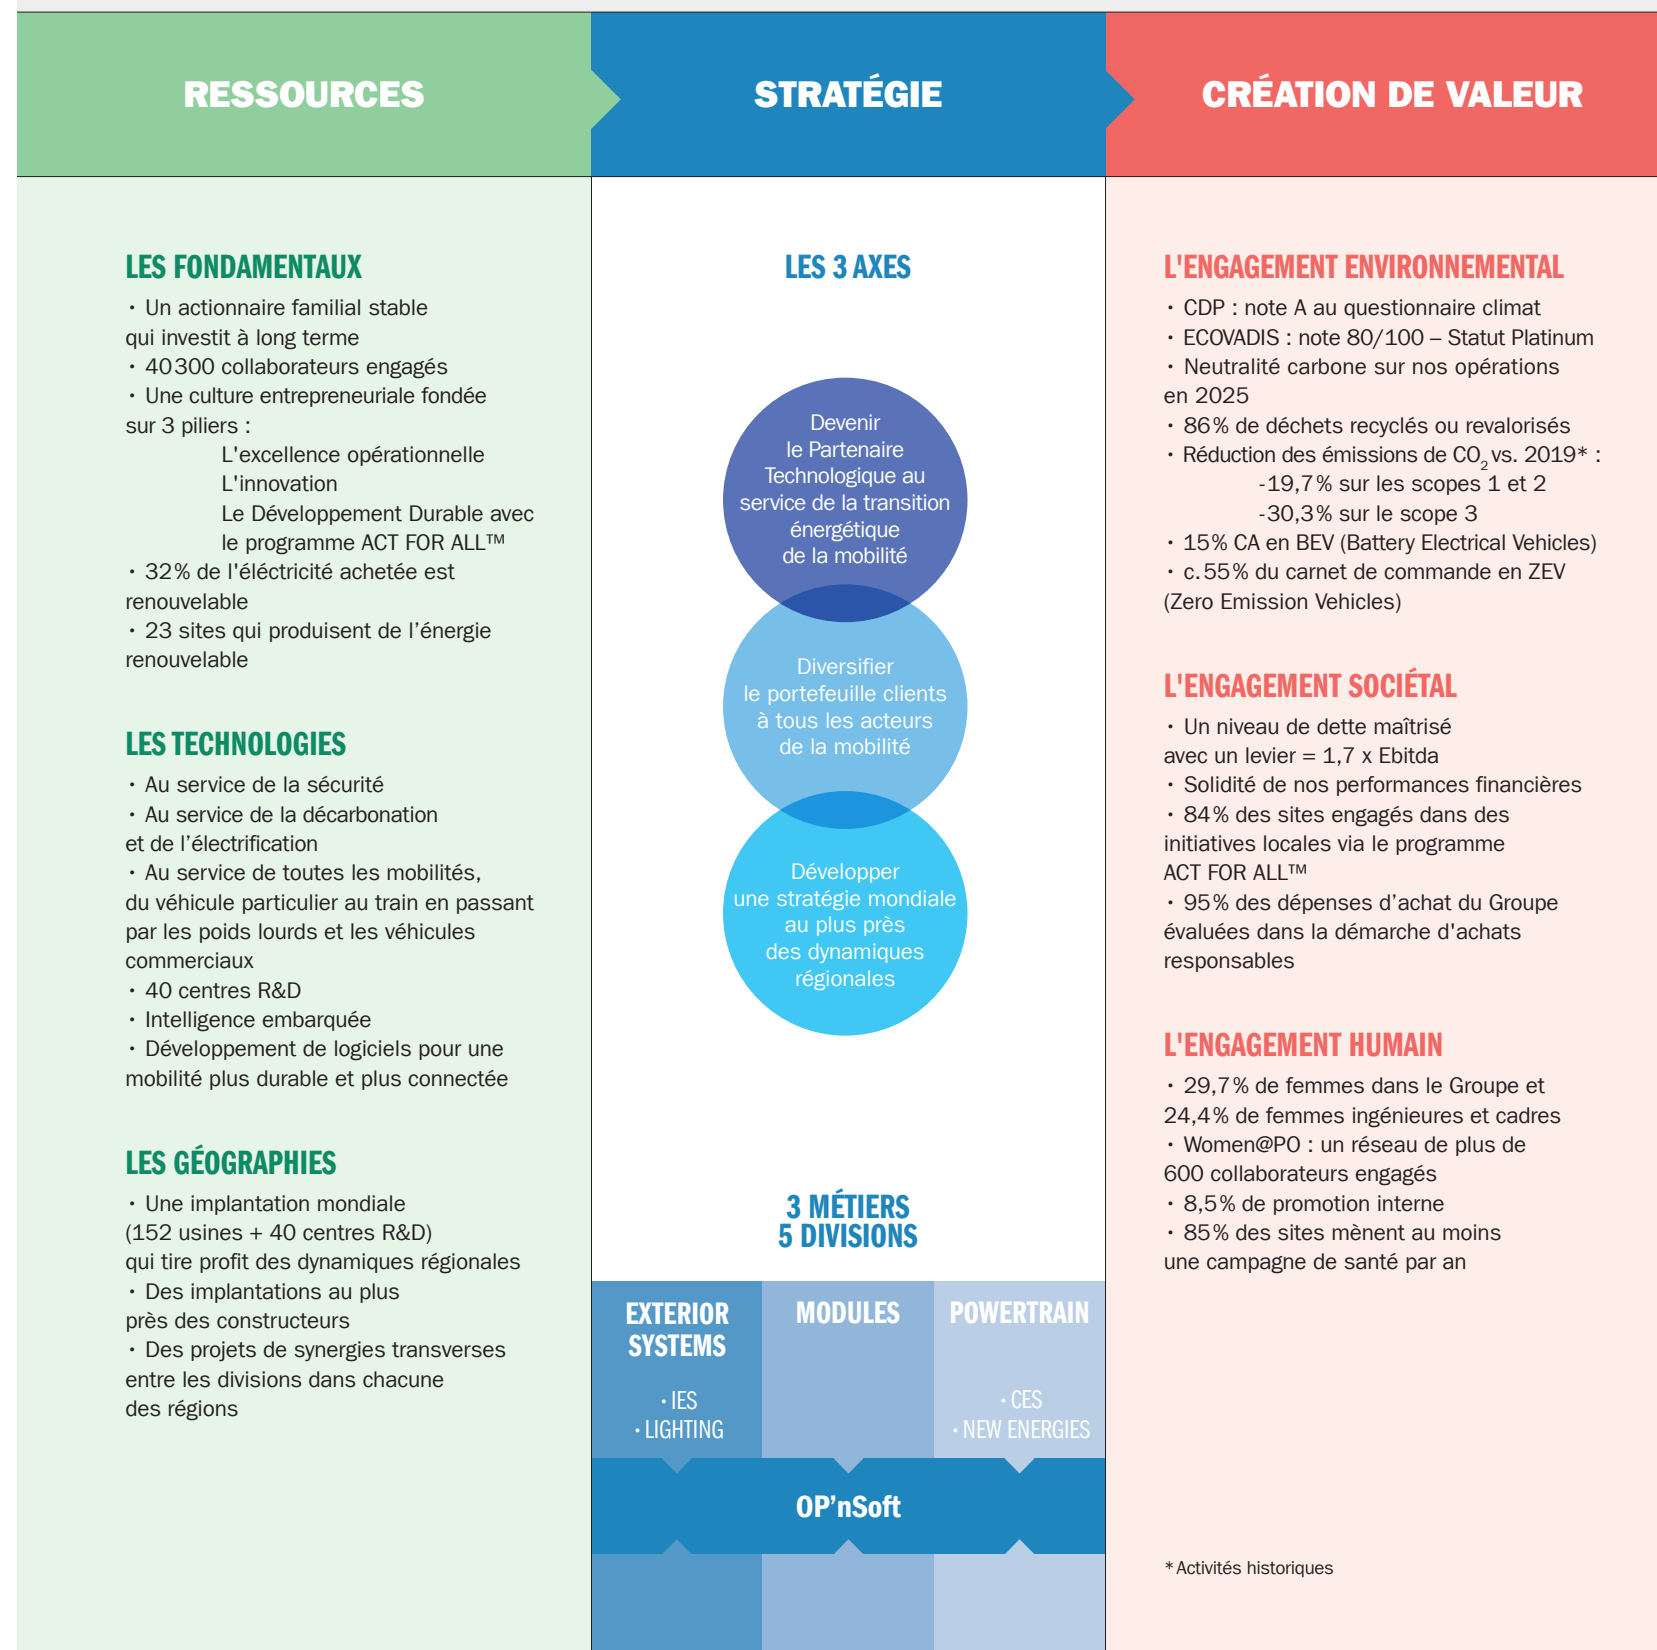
RESSOURCES

STRATÉGIE

CRÉATION DE VALEUR

LES FONDAMENTAUX

• Un actionnaire familial stable qui investit à long terme
• 40300 collaborateurs engagés
• Une culture entrepreneuriale fondée sur 3 piliers :
L'excellence opérationnelle
L'innovation
Le Développement Durable avec le programme ACT FOR ALL™
• 32% de l'éléctricité achetée est renouvelable
• 23 sites qui produisent de l'énergie renouvelable

LES TECHNOLOGIES

• Au service de la sécurité
• Au service de la décarbonation et de l'électrification
• Au service de toutes les mobilités, du véhicule particulier au train en passant par les poids lourds et les véhicules commerciaux
• 40 centres R&D
• Intelligence embarquée
• Développement de logiciels pour une mobilité plus durable et plus connectée

LES GÉOGRAPHIES

• Une implantation mondiale (152 usines + 40 centres R&D) qui tire profit des dynamiques régionales
• Des implantations au plus près des constructeurs
• Des projets de synergies transverses entre les divisions dans chacune des régions

LES 3 AXES

Devenir le Partenaire Technologique au service de la transition énergétique de la mobilité

Diversifier le portefeuille clients à tous les acteurs de la mobilité

Développer une stratégie mondiale au plus près des dynamiques régionales

3 MÉTIERS
5 DIVISIONS

EXTERIOR SYSTEMS
• IES
• LIGHTING

MODULES

POWERTRAIN
• CES
• NEW ENERGIES

OP'nSoft

L'ENGAGEMENT ENVIRONNEMENTAL

• CDP : note A au questionnaire climat
• ECOVADIS : note 80/100 – Statut Platinum
• Neutralité carbone sur nos opérations en 2025
• 86% de déchets recyclés ou revalorisés
• Réduction des émissions de $CO_2$ vs. 2019* :
-19,7% sur les scopes 1 et 2
-30,3% sur le scope 3
• 15% CA en BEV (Battery Electrical Vehicles)
• c.55% du carnet de commande en ZEV (Zero Emission Vehicles)

L'ENGAGEMENT SOCIÉTAL

• Un niveau de dette maîtrisé avec un levier = 1,7 x Ebitda
• Solidité de nos performances financières
• 84% des sites engagés dans des initiatives locales via le programme ACT FOR ALL™
• 95% des dépenses d'achat du Groupe évaluées dans la démarche d'achats responsables

L'ENGAGEMENT HUMAIN

• 29,7% de femmes dans le Groupe et 24,4% de femmes ingénieures et cadres
• Women@PO : un réseau de plus de 600 collaborateurs engagés
• 8,5% de promotion interne
• 85% des sites mènent au moins une campagne de santé par an

* Activités historiques